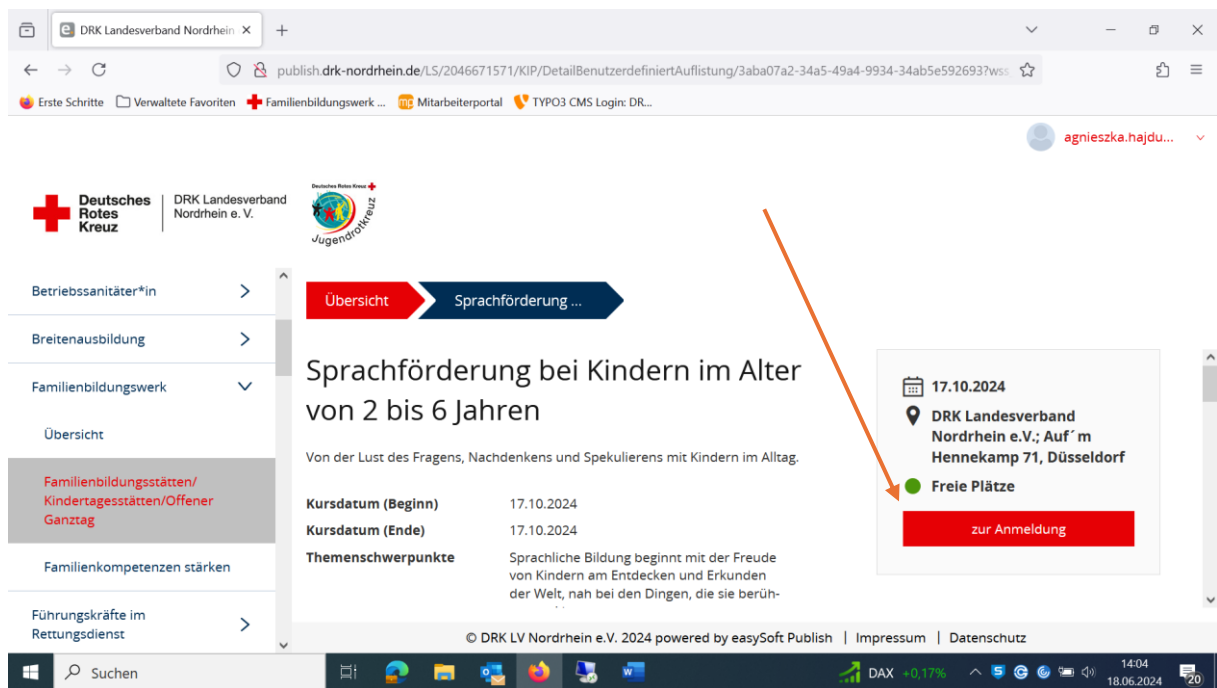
DRK Landesverband Nordrhein ×
+

publish.drk-nordrhein.de/LS/2046671571/KIP/DetailBenutzerdefiniertAuflistung/3aba07a2-34a5-49a4-9934-34ab5e592693?ws

Erste Schritte
Verwaltete Favoriten
Familienbildungswerk ...
Mitarbeiterportal
TYPO3 CMS Login: DR...

agnieszka.hajdu...

Deutsches Rotes Kreuz
DRK Landesverband Nordrhein e. V.

Deutsches Rotes Kreuz
Jugendrotkreuz

Betriebssanitäter*in
Breitenausbildung
Familienbildungswerk
Übersicht
Familienbildungsstätten/ Kindertagesstätten/Offener Ganztag
Familienkompetenzen stärken
Führungskräfte im Rettungsdienst

Übersicht
Sprachförderung ...

Sprachförderung bei Kindern im Alter von 2 bis 6 Jahren

Von der Lust des Fragens, Nachdenkens und Spekulierens mit Kindern im Alltag.

| | |
|---|---|
| Kursdatum (Beginn) | 17.10.2024 |
| Kursdatum (Ende) | 17.10.2024 |
| Themenschwerpunkte | Sprachliche Bildung beginnt mit der Freude von Kindern am Entdecken und Erkunden der Welt, nah bei den Dingen, die sie berüh- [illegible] |

17.10.2024
DRK Landesverband Nordrhein e.V.; Auf´m Hennekamp 71, Düsseldorf
Freie Plätze
zur Anmeldung

© DRK LV Nordrhein e.V. 2024 powered by easySoft Publish | Impressum | Datenschutz

Suchen
DAX +0,17%
14:04
18.06.2024
20